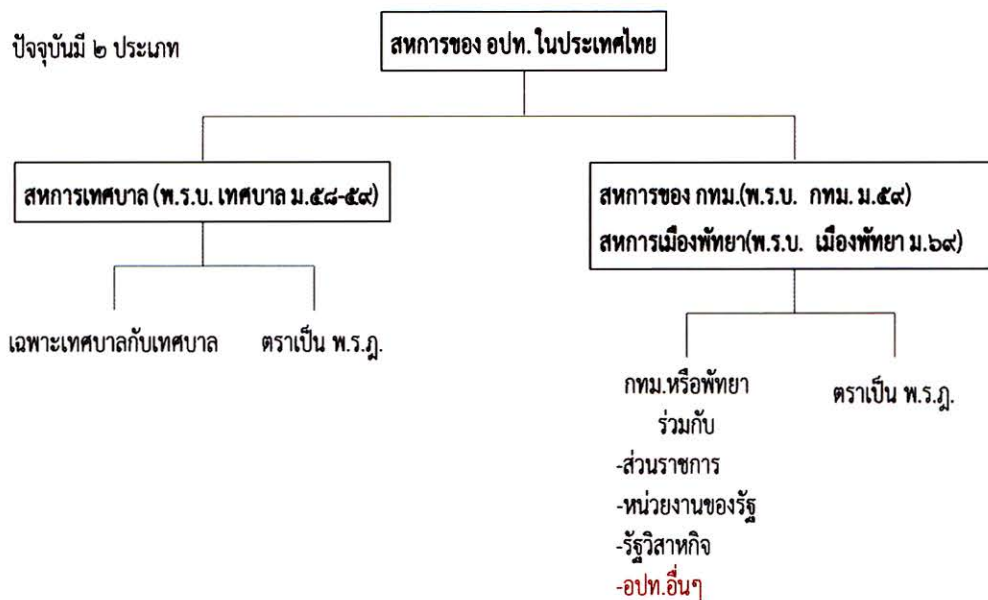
ปัจจุบันมี ๒ ประเภท

สหการของ อปท. ในประเทศไทย

สหการเทศบาล (พ.ร.บ. เทศบาล ม.๕๘-๕๙)

เฉพาะเทศบาลกับเทศบาล

ตราเป็น พ.ร.ฎ.

สหการของ กทม.(พ.ร.บ. กทม. ม.๕๙)
สหการเมืองพัทยา(พ.ร.บ. เมืองพัทยา ม.๖๙)

กทม.หรือพัทยา ร่วมกับ
-ส่วนราชการ
-หน่วยงานของรัฐ
-รัฐวิสาหกิจ
-อปท.อื่นๆ

ตราเป็น พ.ร.ฎ.